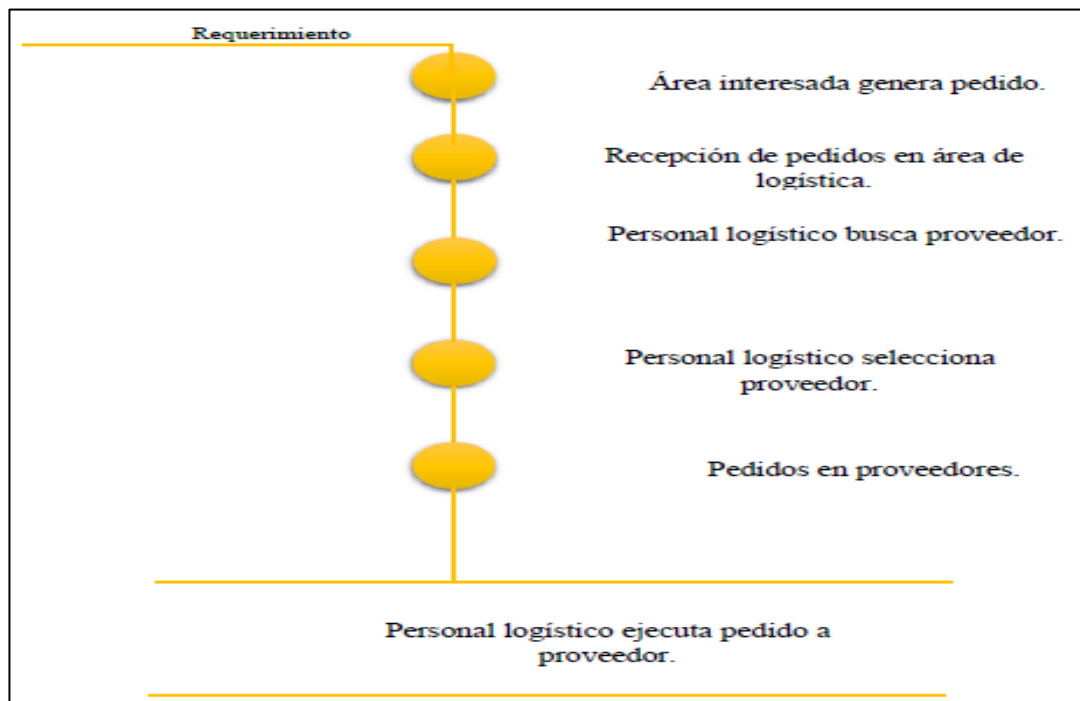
Requerimiento

Área interesada genera pedido.

Recepción de pedidos en área de logística.

Personal logístico busca proveedor.

Personal logístico selecciona proveedor.

Pedidos en proveedores.

Personal logístico ejecuta pedido a proveedor.